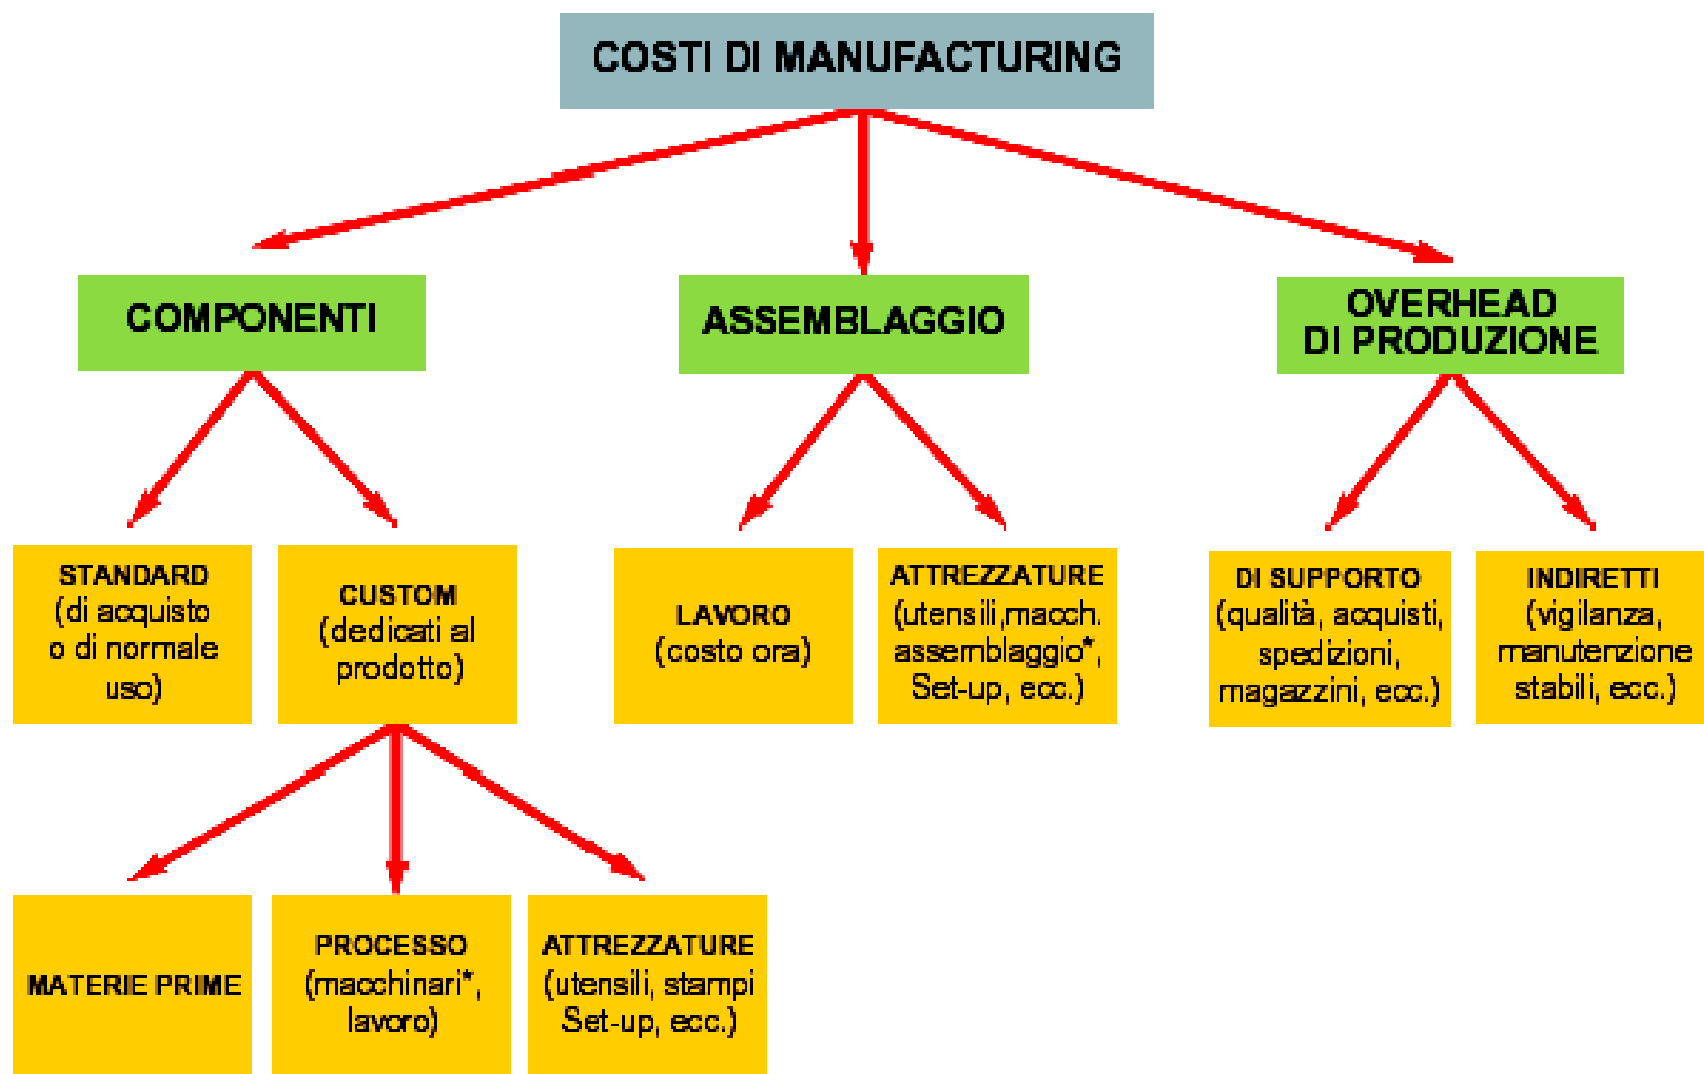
COSTI DI MANUFACTURING

COMPONENTI

ASSEMBLAGGIO

OVERHEAD DI PRODUZIONE

STANDARD (di acquisto o di normale uso)

CUSTOM (dedicati al prodotto)

LAVORO (costo ora)

ATTREZZATURE (utensili,macch. assemblaggio*, Set-up, ecc.)

DI SUPPORTO (qualità, acquisti, spedizioni, magazzini, ecc.)

INDIRETTI (vigilanza, manutenzione stabili, ecc.)

MATERIE PRIME

PROCESSO (macchinari*, lavoro)

ATTREZZATURE (utensili, stampi Set-up, ecc.)